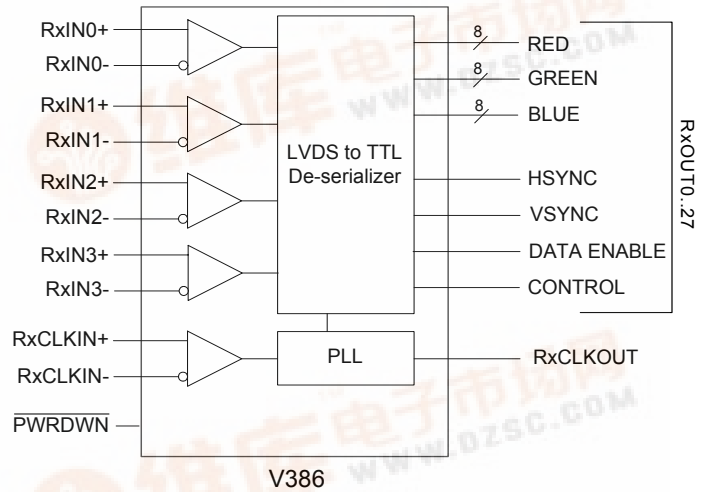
RxIN0+
RxIN0-
RxIN1+
RxIN1-
RxIN2+
RxIN2-
RxIN3+
RxIN3-
RxCLKIN+
RxCLKIN-
$\overline{\text{PWRDWN}}$

LVDS to TTL De-serializer

PLL

8
RED
8
GREEN
8
BLUE
HSYNC
VSYNC
DATA ENABLE
CONTROL
RxCLKOUT

RxOUT0..27

V386

www.dzsc.com